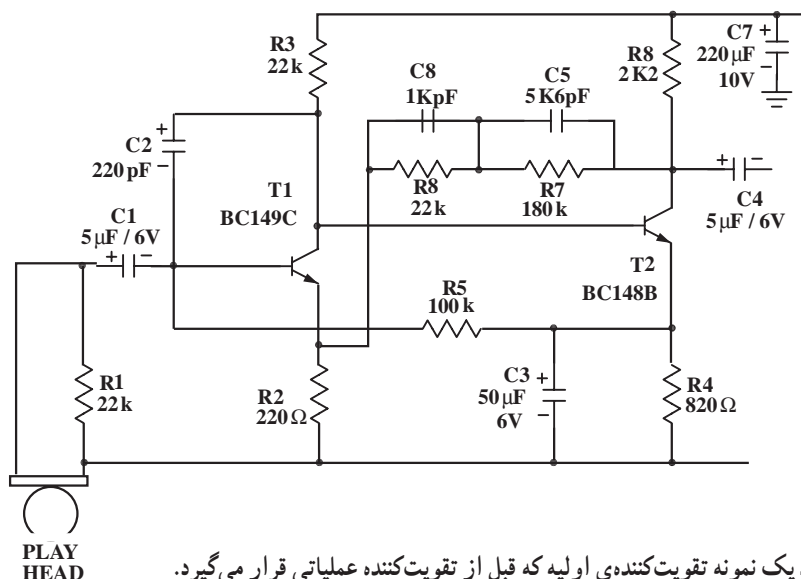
R3
22 k

C8
1KpF

C5
5K6pF

R8
2K2

C7
220 µF
10V

C2
220 pF

R8
22 k

R7
180 k

C4
5 µF / 6V

T1
BC149C

C1
5 µF / 6V

T2
BC148B

R5
100 k

R1
22 k

R2
220 Ω

C3
50 µF
6V

R4
820 Ω

PLAY
HEAD

یک نمونه تقویت‌کننده‌ی اولیه که قبل از تقویت‌کننده عملیاتی قرار می‌گیرد.